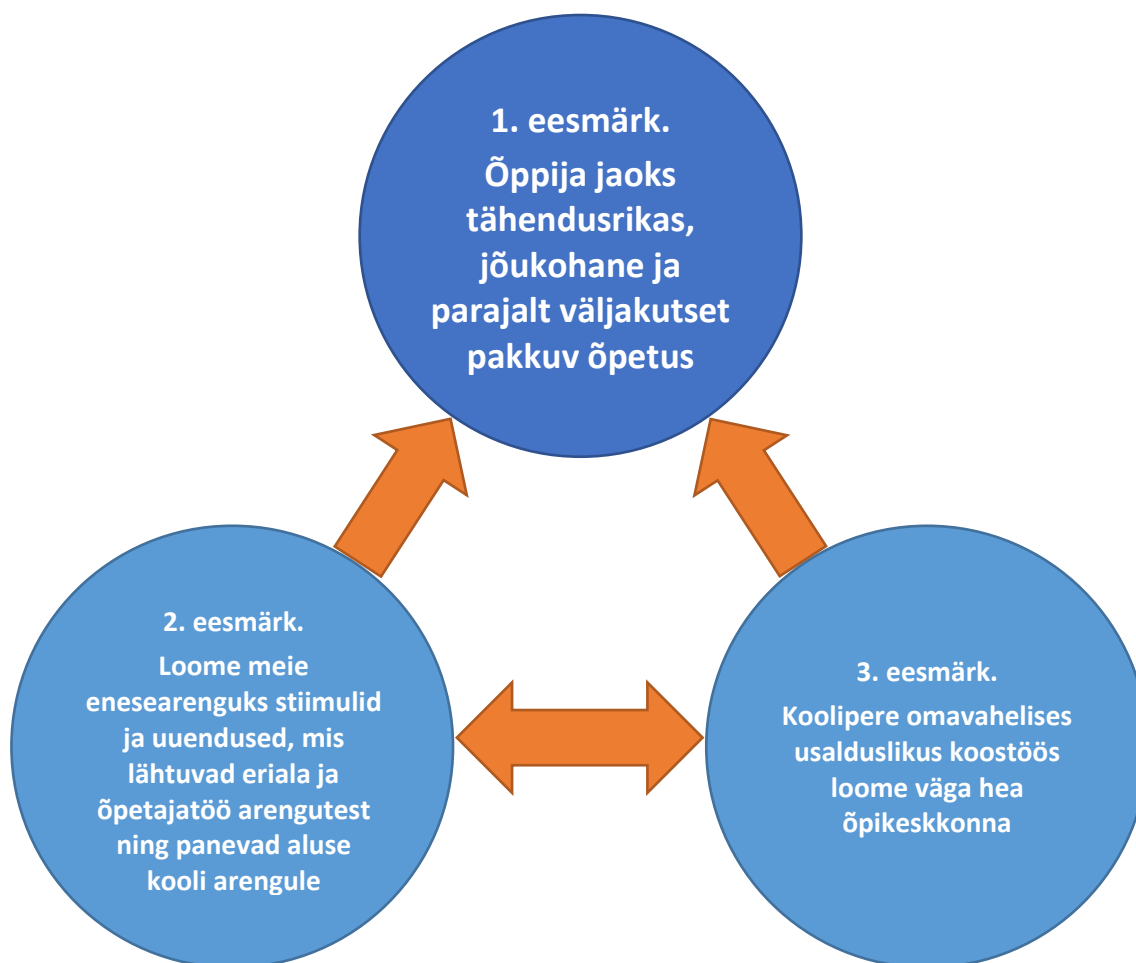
1. eesmärk.
Õppija jaoks tähendusrikas, jõukohane ja parajalt väljakutset pakkuv õpetus

2. eesmärk.
Loome meie enesearenguks stiimulid ja uuendused, mis lähtuvad eriala ja õpetajatöö arengutest ning panevad aluse kooli arengule

3. eesmärk.
Koolipere omavahelises usalduslikus koostöös loome väga hea õpikeskkonna